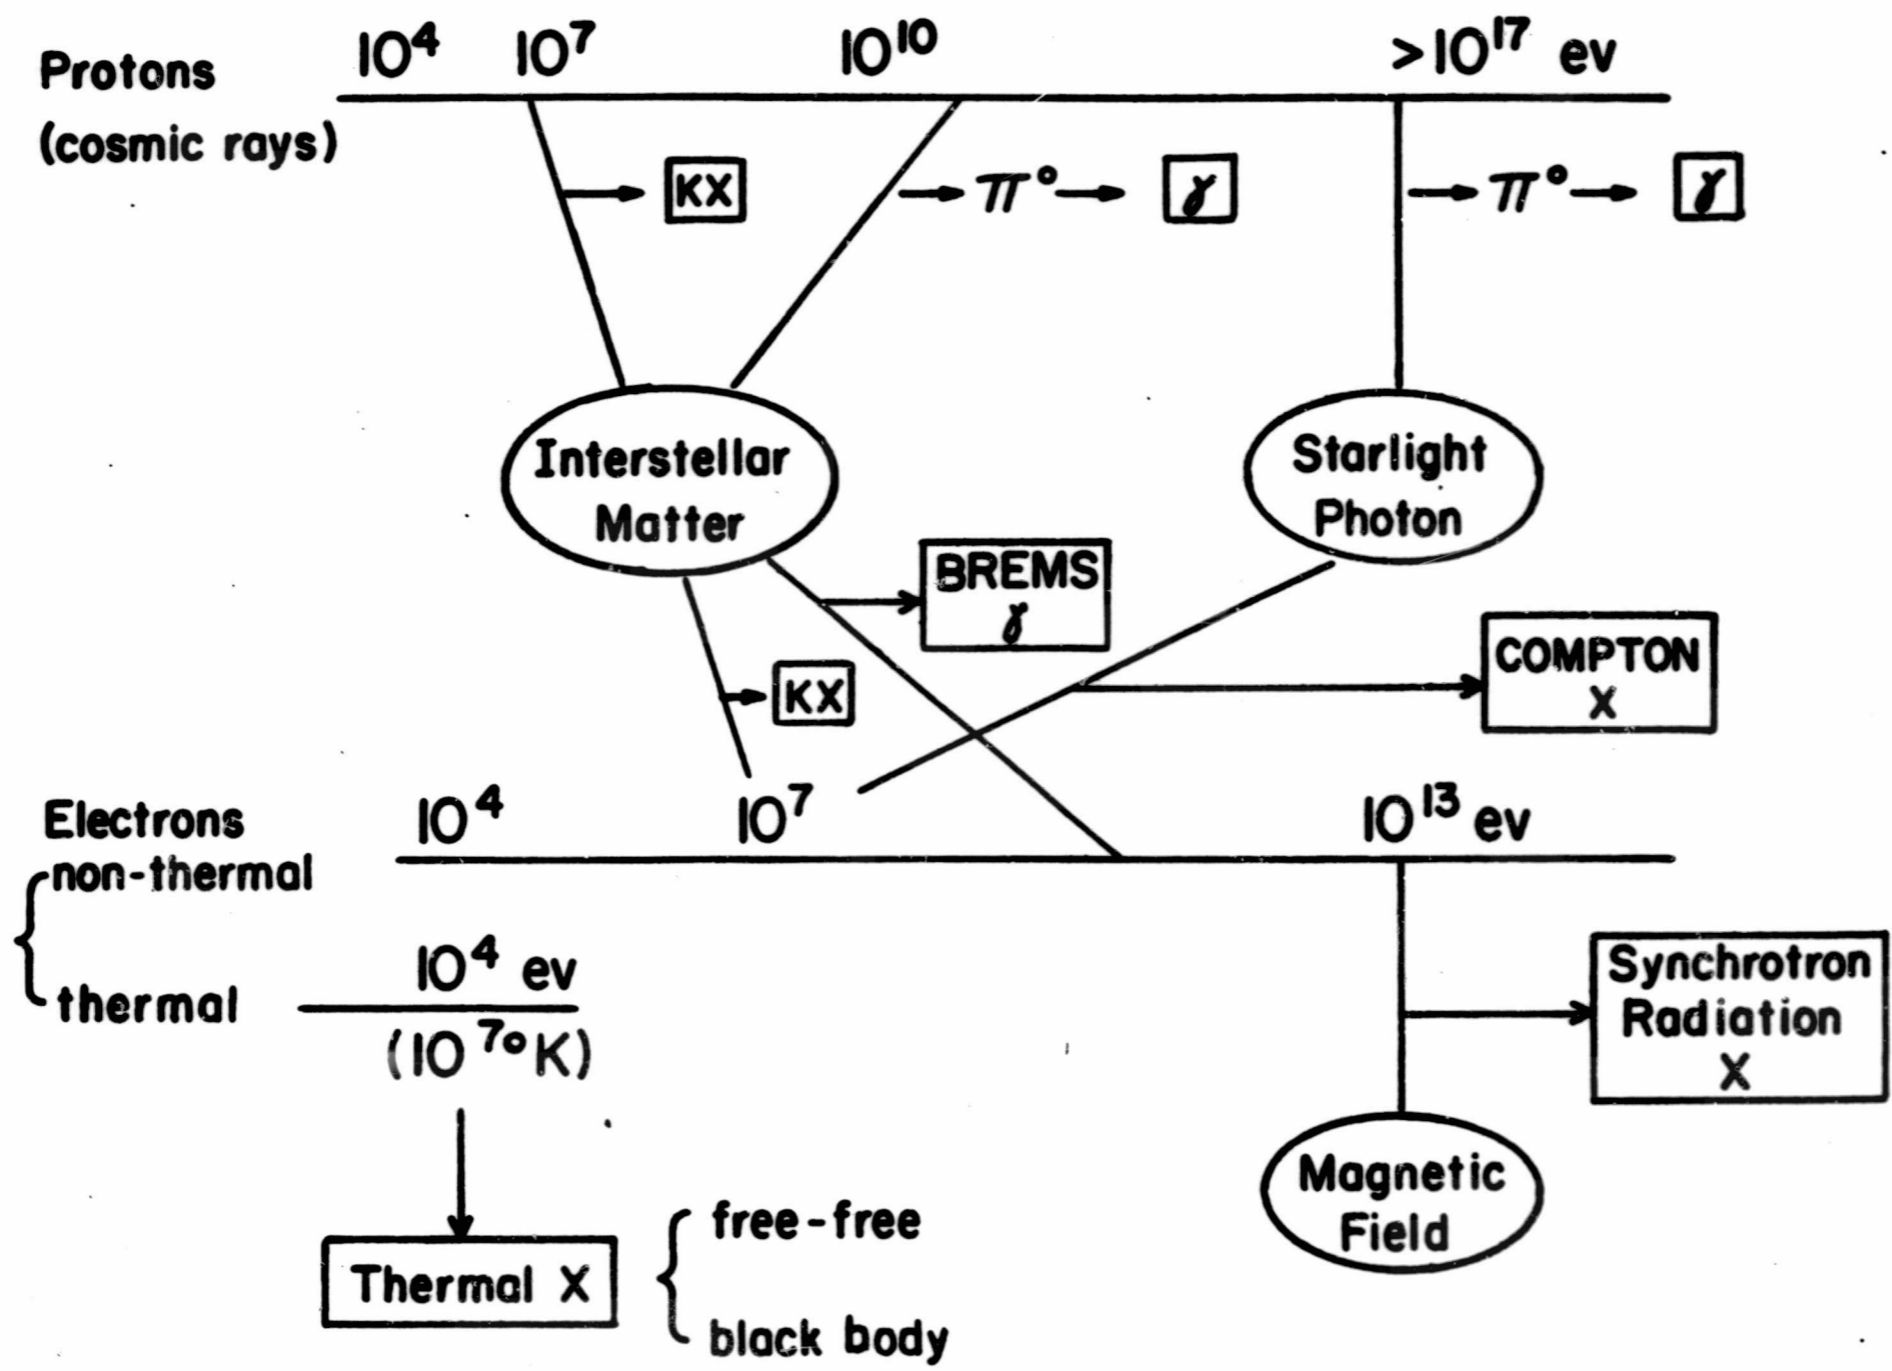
Protons (cosmic rays)

$10^4$ $10^7$ $10^{10}$ $>10^{17}$ ev

KX

$\rightarrow \pi^\circ \rightarrow$ $\gamma$

$\rightarrow \pi^\circ \rightarrow$ $\gamma$

Interstellar Matter

Starlight Photon

BREMS $\gamma$

COMPTON X

KX

Electrons

$10^4$ $10^7$ $10^{13}$ ev

non-thermal

thermal

$10^4$ ev

$(10^{7\circ}K)$

Synchrotron Radiation X

Magnetic Field

Thermal X

free-free

black body